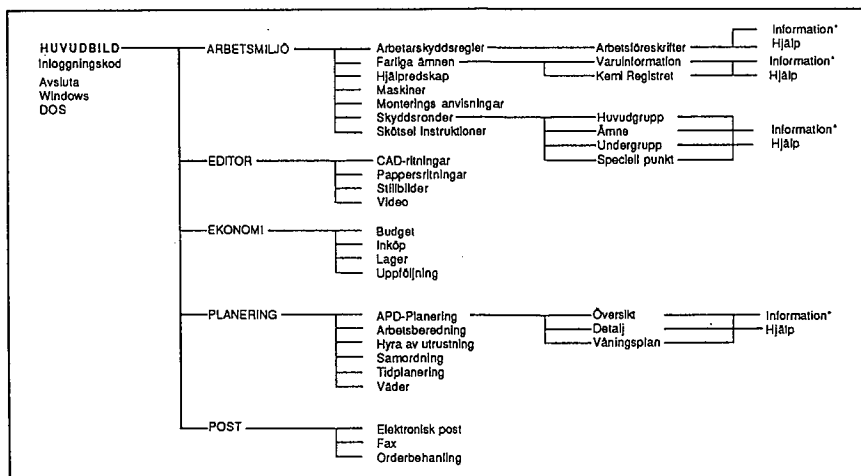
HUVUDBILD
Inloggningskod
Avsluta
Windows
DOS

ARBETSMILJÖ
Arbetarskyddsregler
Farliga ämnen
Hjälpredskap
Maskiner
Monterings anvisningar
Skyddsronder
Skötsel instruktioner

Arbetsföreskrifter
Varuinformation
Kemi Registret

Information*
Hjälp
Information*
Hjälp

Huvudgrupp
Ämne
Undergrupp
Speciell punkt

Information*
Hjälp

EDITOR
CAD-ritningar
Pappersritningar
Stillbilder
Video

EKONOMI
Budget
Inköp
Lager
Uppföljning

PLANERING
APD-Planering
Arbetsberedning
Hyra av utrustning
Samordning
Tidplanering
Väder

Översikt
Detalj
Våningsplan

Information*
Hjälp

POST
Elektronisk post
Fax
Orderbehanling